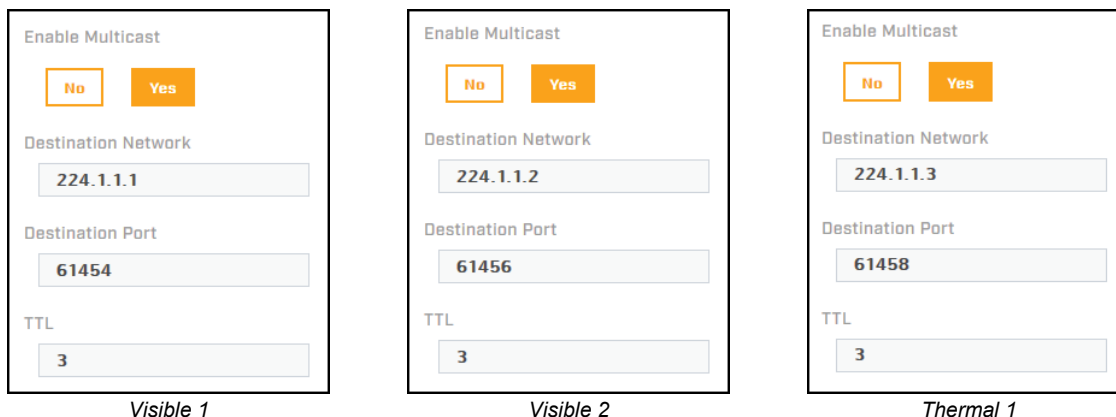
Enable Multicast

No Yes

Destination Network

224.1.1.1

Destination Port

61454

TTL

3

Visible 1

Enable Multicast

No Yes

Destination Network

224.1.1.2

Destination Port

61456

TTL

3

Visible 2

Enable Multicast

No Yes

Destination Network

224.1.1.3

Destination Port

61458

TTL

3

Thermal 1